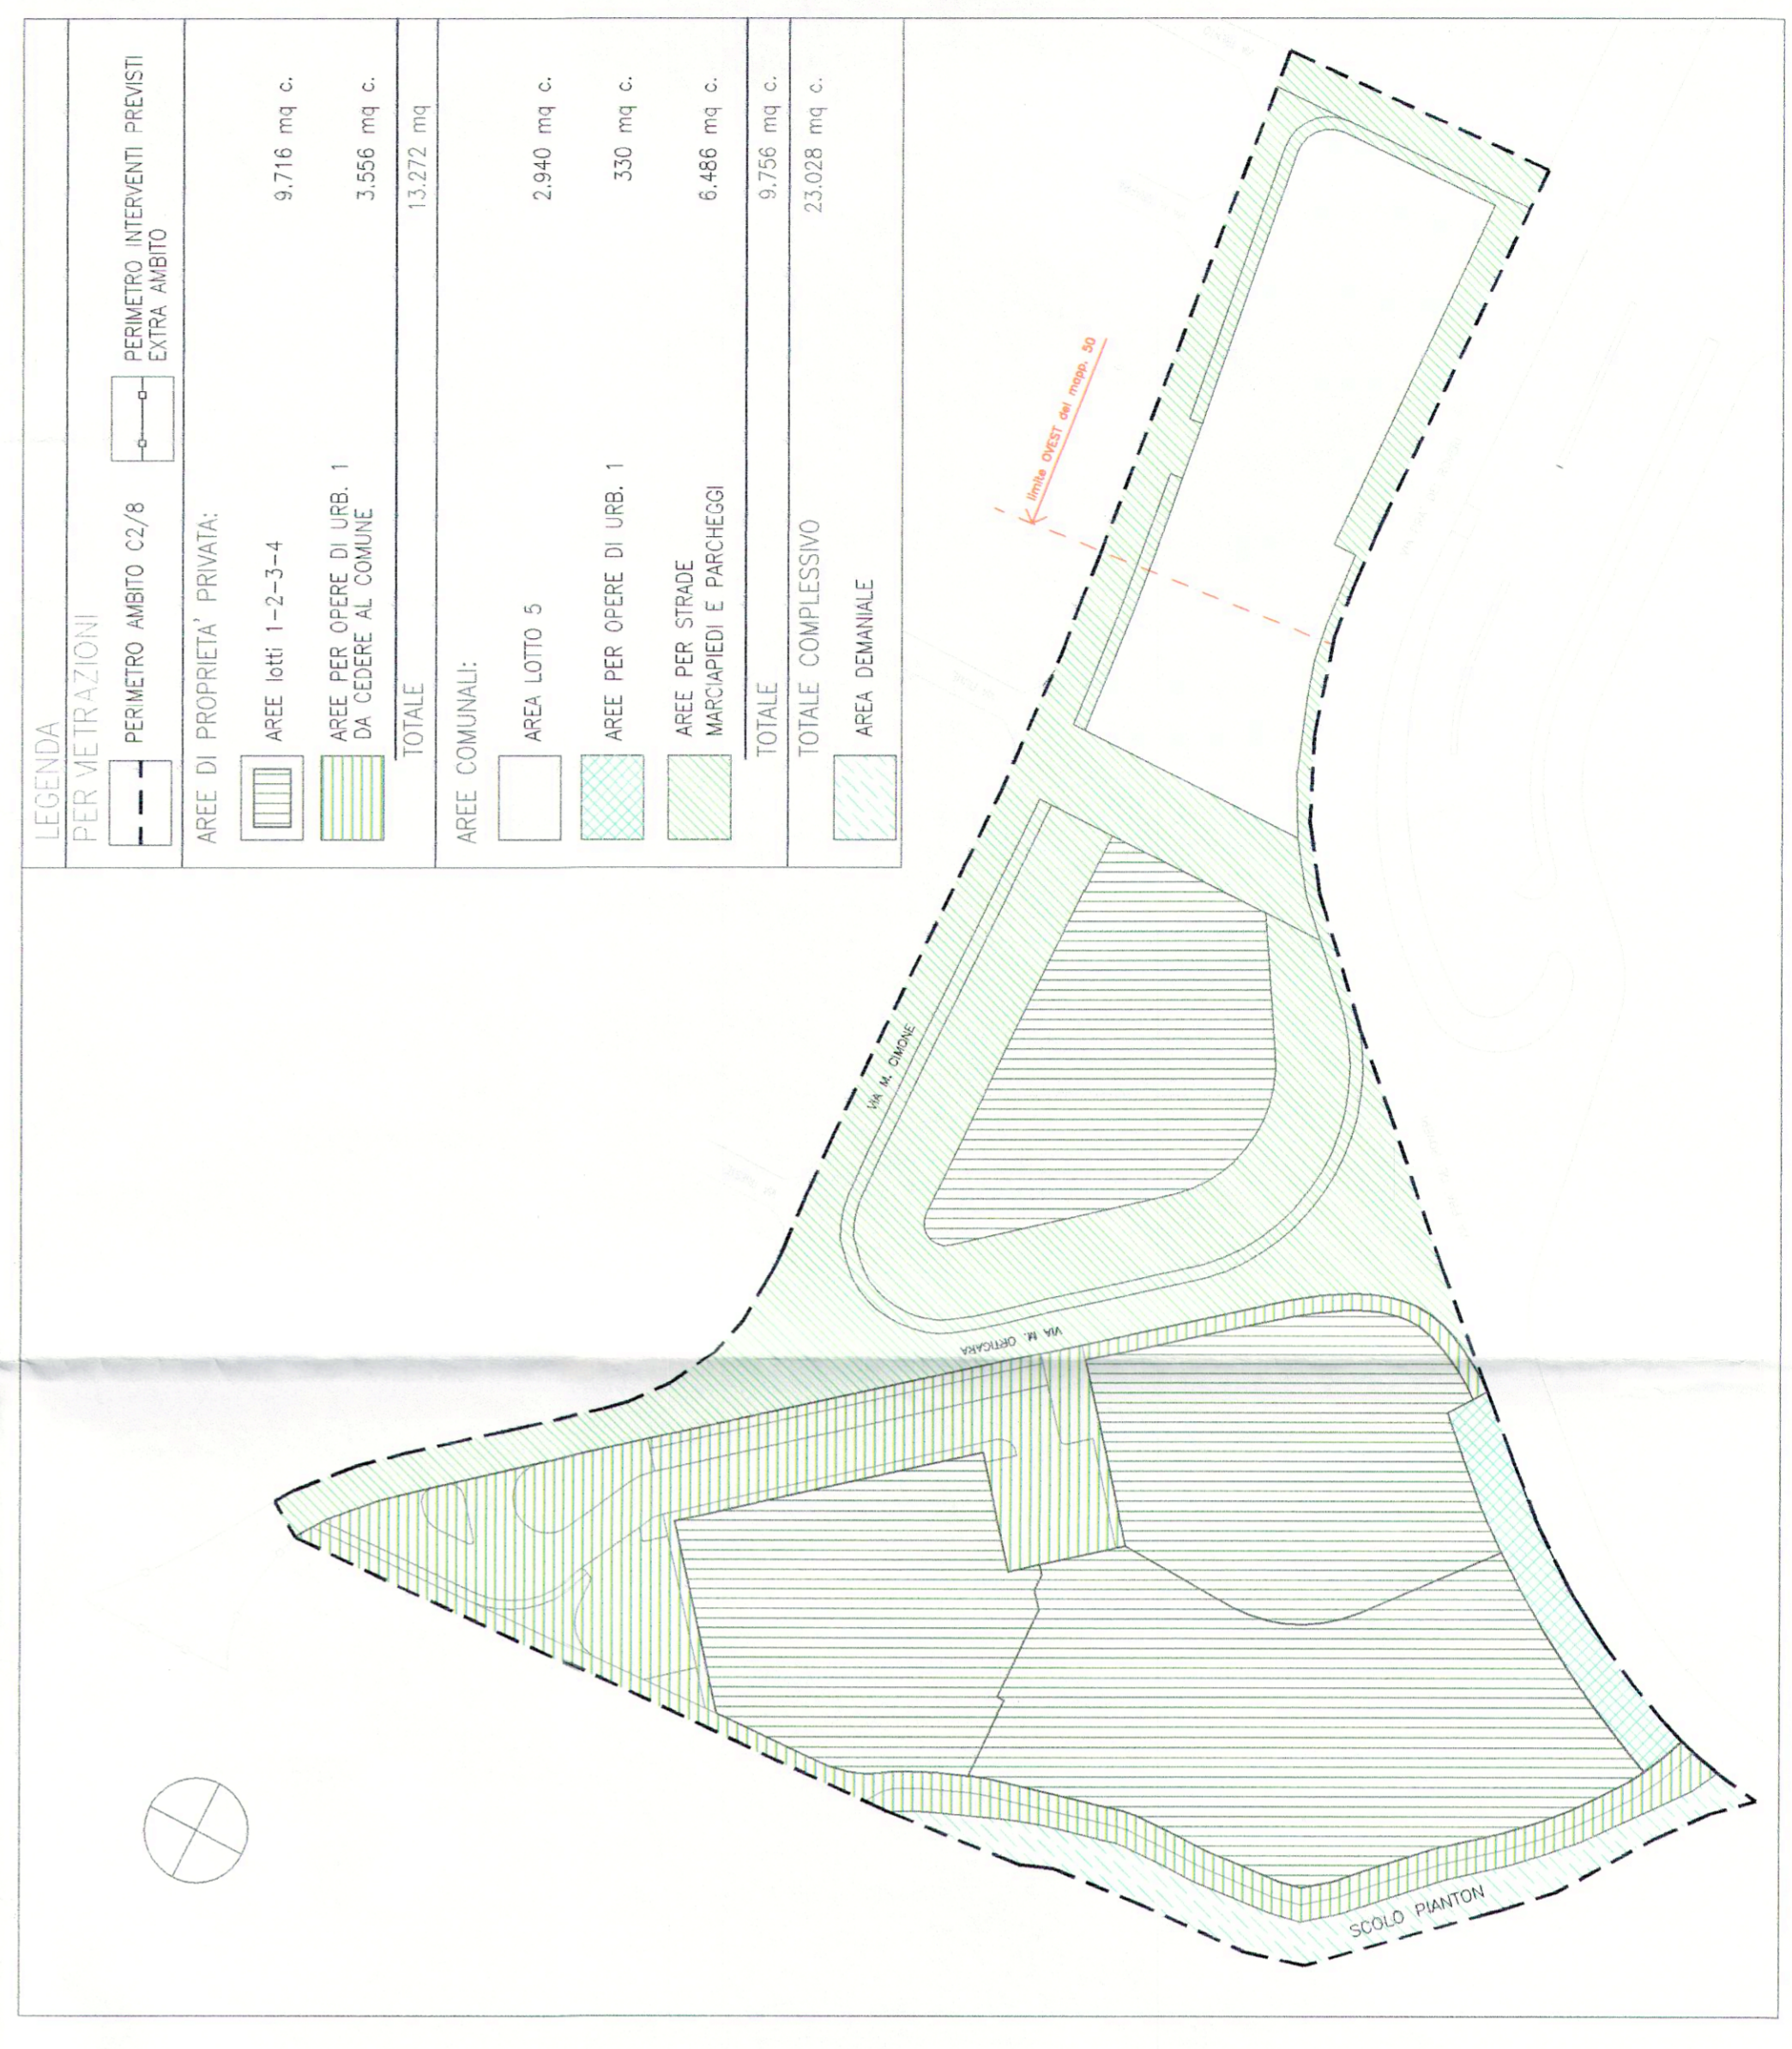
LEGENDA
PER METRAZIONI

PERIMETRO AMBITO C2/8

PERIMETRO INTERVENTI PREVISTI EXTRA AMBITO

AREE DI PROPRIETA' PRIVATA:

| | | |
|---|---|---|
| | AREE lotti 1-2-3-4 | 9.716 mq c. |
| | AREE PER OPERE DI URB. 1 DA CEDERE AL COMUNE | 3.556 mq c. |
| | TOTALE | 13.272 mq |

AREE COMUNALI:

| | | |
|---|---|---|
| | AREA LOTTO 5 | 2.940 mq c. |
| | AREE PER OPERE DI URB. 1 | 330 mq c. |
| | AREE PER STRADE MARCIAPIEDI E PARCHEGGI | 6.486 mq c. |
| | TOTALE | 9.756 mq c. |
| | TOTALE COMPLESSIVO | 23.028 mq c. |
| | AREA DEMANIALE | |

limite OVEST del mapp. 50

VIA M. CIMONE

VIA M. ORTIGARA

SCOLO PIANTON